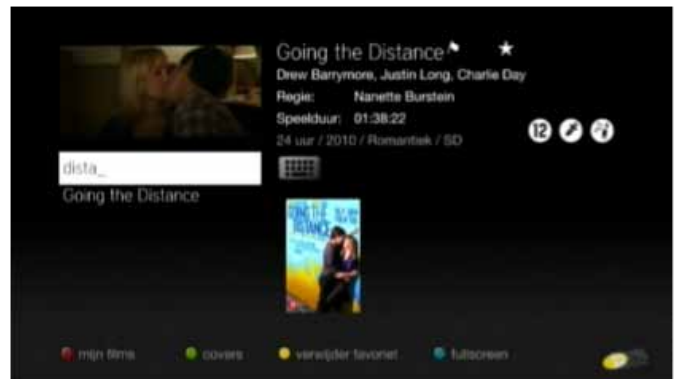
Going the Distance

Drew Barrymore, Justin Long, Charlie Day

Regie: Nanette Burstein

Speelduur: 01:38:22

24 uur / 2010 / Romantiek / SD

12

dista_

Going the Distance

mijn films

covers

verwijder favoriet

fullscreen